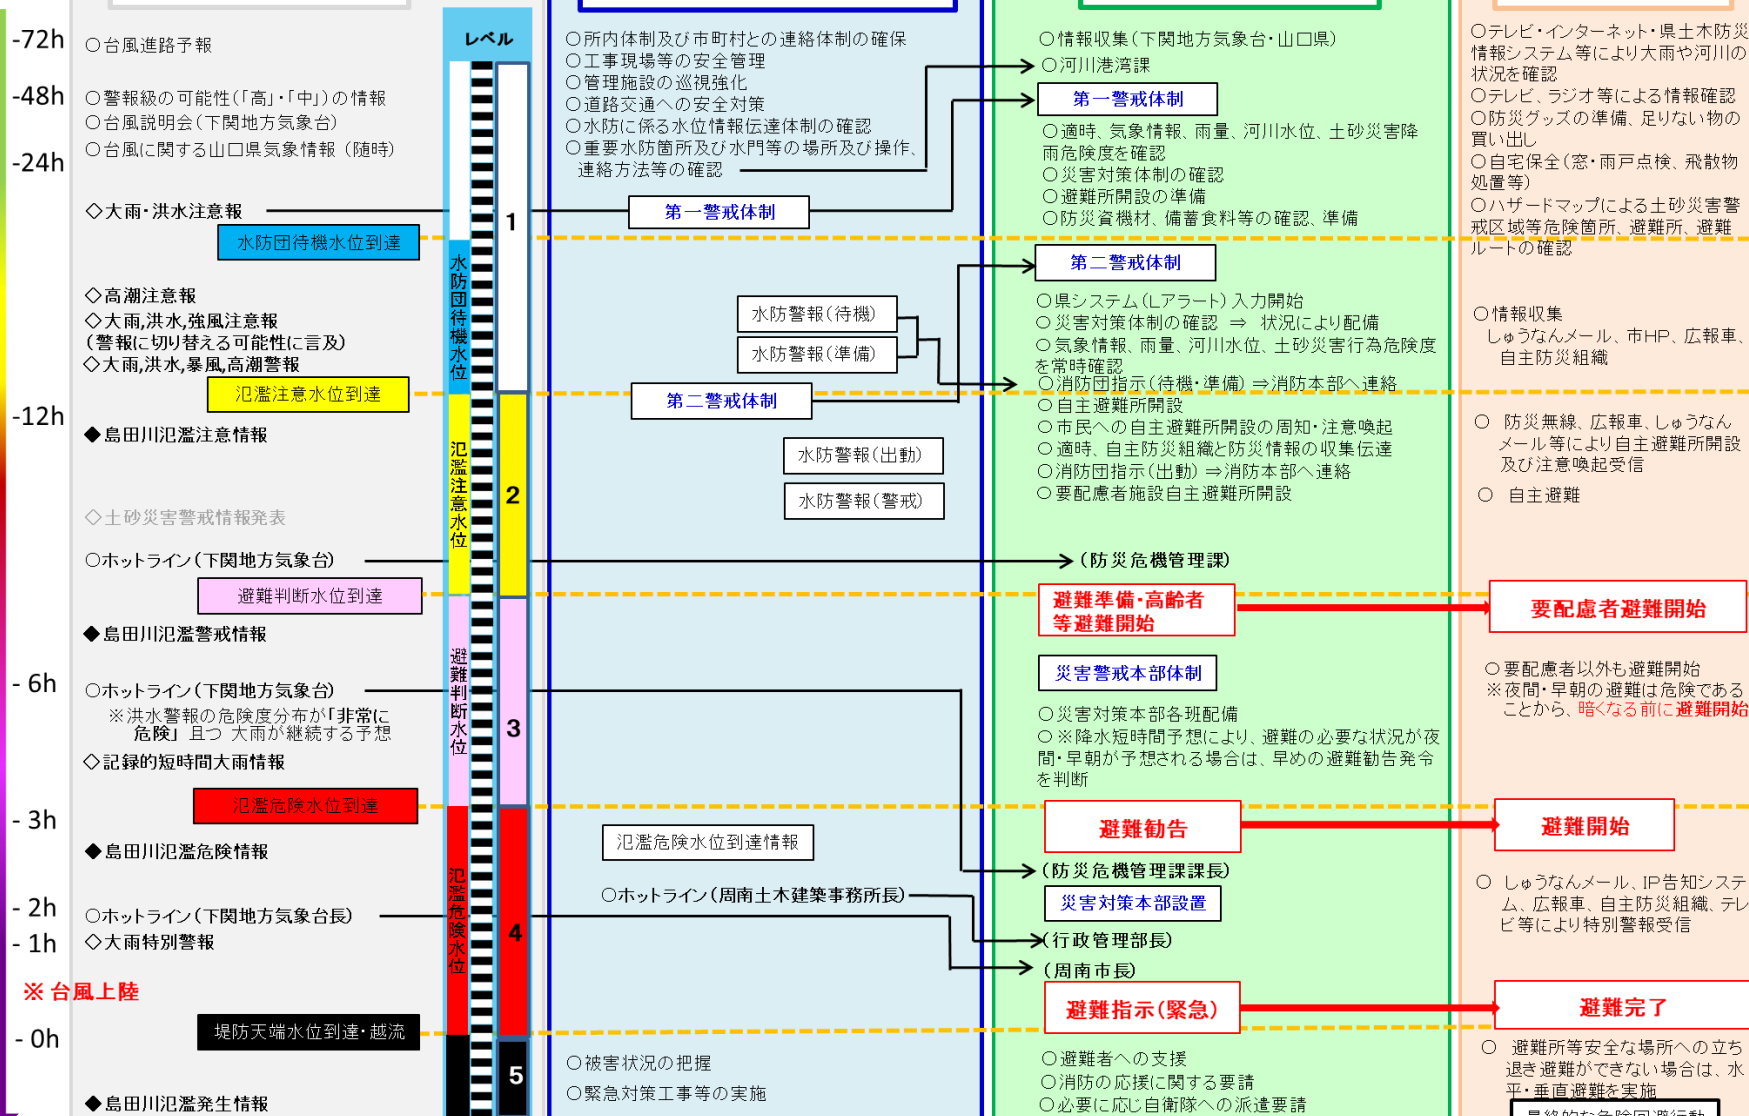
-72h
-48h
-24h
-12h
- 6h
- 3h
- 2h
- 1h
- 0h

○台風進路予報
○警報級の可能性(「高」・「中」)の情報
○台風説明会(下関地方気象台)
○台風に関する山口県気象情報(随時)
◇大雨・洪水注意報
水防団待機水位到達
◇高潮注意報
◇大雨,洪水,強風注意報
(警報に切り替える可能性に言及)
◇大雨,洪水,暴風,高潮警報
氾濫注意水位到達
◆島田川氾濫注意情報
◇土砂災害警戒情報発表
○ホットライン(下関地方気象台)
避難判断水位到達
◆島田川氾濫警戒情報
○ホットライン(下関地方気象台)
※洪水警報の危険度分布が「非常に危険」且つ 大雨が継続する予想
◇記録的短時間大雨情報
氾濫危険水位到達
◆島田川氾濫危険情報
○ホットライン(下関地方気象台長)
◇大雨特別警報
※ 台風上陸
堤防天端水位到達・越流
◆島田川氾濫発生情報

レベル
水防団待機水位
氾濫注意水位
避難判断水位
氾濫危険水位
1
2
3
4
5

○所内体制及び市町村との連絡体制の確保
○工事現場等の安全管理
○管理施設の巡視強化
○道路交通への安全対策
○水防に係る水位情報伝達体制の確認
○重要水防箇所及び水門等の場所及び操作、連絡方法等の確認
第一警戒体制
水防警報(待機)
水防警報(準備)
第二警戒体制
水防警報(出動)
水防警報(警戒)
氾濫危険水位到達情報
○ホットライン(周南土木建築事務所長)
○被害状況の把握
○緊急対策工事等の実施

○情報収集(下関地方気象台・山口県)
○河川港湾課
第一警戒体制
○適時、気象情報、雨量、河川水位、土砂災害降雨危険度を確認
○災害対策体制の確認
○避難所開設の準備
○防災資機材、備蓄食料等の確認、準備
第二警戒体制
○県システム(Lアラート)入力開始
○災害対策体制の確認 ⇒ 状況により配備
○気象情報、雨量、河川水位、土砂災害行為危険度を常時確認
○消防団指示(待機・準備)⇒消防本部へ連絡
○自主避難所開設
○市民への自主避難所開設の周知・注意喚起
○適時、自主防災組織と防災情報の収集伝達
○消防団指示(出動)⇒消防本部へ連絡
○要配慮者施設自主避難所開設
(防災危機管理課)
避難準備・高齢者等避難開始
災害警戒本部体制
○災害対策本部各班配備
○※降水短時間予想により、避難の必要な状況が夜間・早朝が予想される場合は、早めの避難勧告発令を判断
避難勧告
(防災危機管理課課長)
災害対策本部設置
(行政管理部長)
(周南市長)
避難指示(緊急)
○避難者への支援
○消防の応援に関する要請
○必要に応じ自衛隊への派遣要請

○テレビ・インターネット・県土木防災情報システム等により大雨や河川の状況を確認
○テレビ、ラジオ等による情報確認
○防災グッズの準備、足りない物の買い出し
○自宅保全(窓・雨戸点検、飛散物処置等)
○ハザードマップによる土砂災害警戒区域等危険箇所、避難所、避難ルートの確認
○情報収集
しゅうなんメール、市HP、広報車、自主防災組織
○ 防災無線、広報車、しゅうなんメール等により自主避難所開設及び注意喚起受信
○ 自主避難
要配慮者避難開始
○要配慮者以外も避難開始
※夜間・早朝の避難は危険であることから、暗くなる前に避難開始
避難開始
○ しゅうなんメール、IP告知システム、広報車、自主防災組織、テレビ等により特別警報受信
避難完了
○ 避難所等安全な場所への立ち退き避難ができない場合は、水平・垂直避難を実施
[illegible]